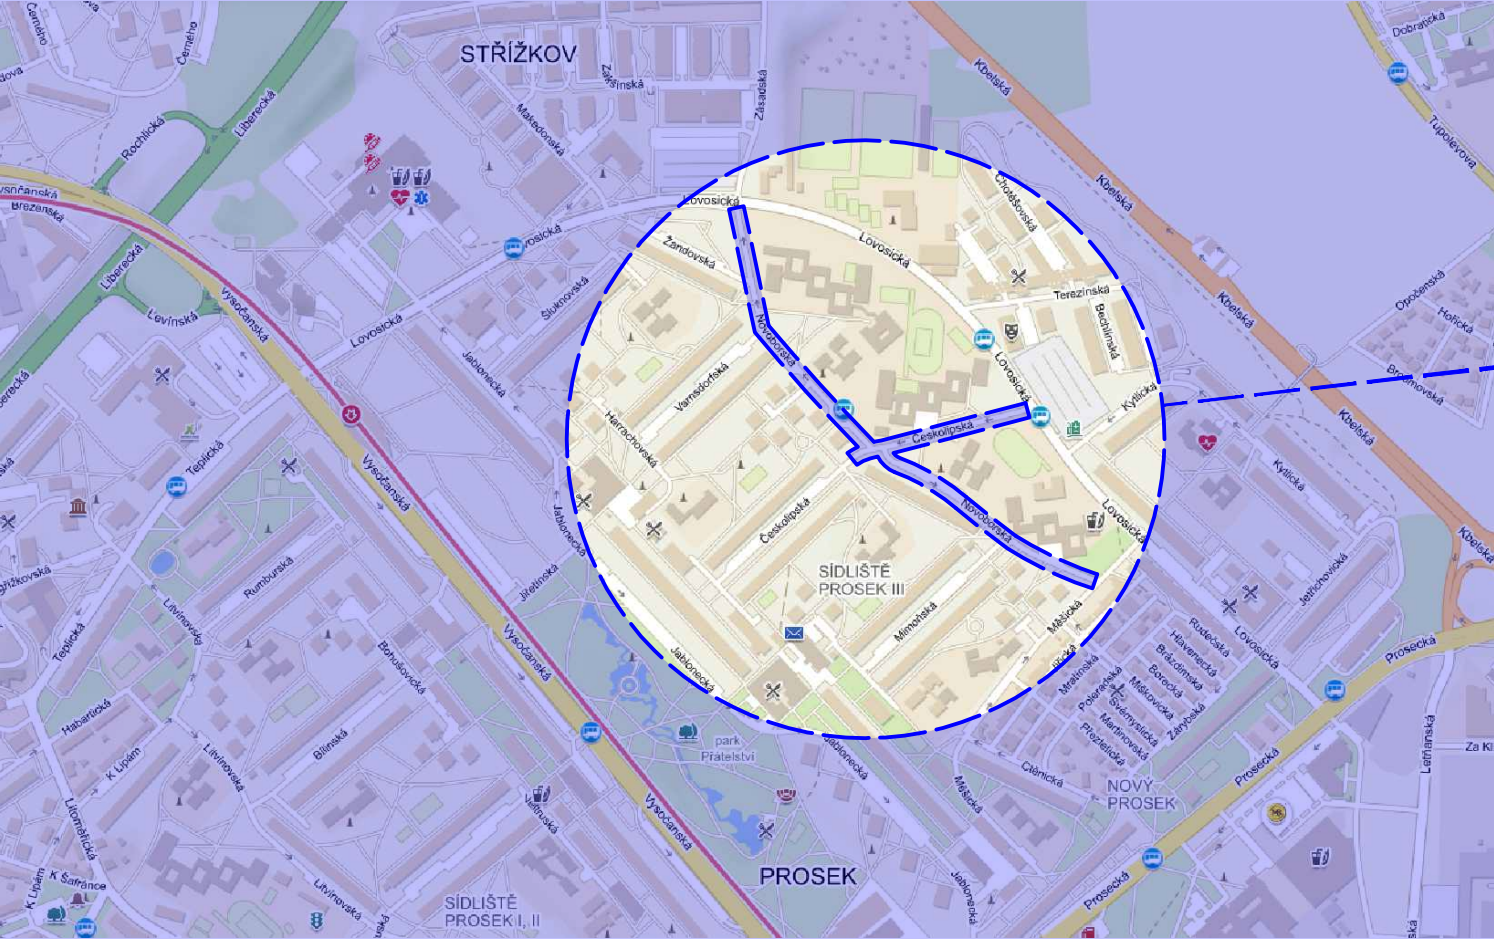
STŘÍŽKOV
Černého
Černého
Zálešinská
Makedonská
Zásadská
Kbelská
Dobratská
Tupolevova
Rochlická
Liberecká
Vysočanská
Brezenská
Lovosická
Lovosická
Žandovská
Chotěšovská
Terezínská
Bechlínská
Liberecká
Levínská
Vysočanská
Sluknovská
Lovosická
Jablonecká
Novoborská
Lovosická
Kbelská
Opočenská
Hořická
Brandovská
Varnsdorfská
Harrachovská
Českolipská
Kytlická
Kbelská
Teplická
Vysočanská
Jablonecká
Novoborská
Lovosická
Kytlická
Kbelská
Českolipská
SÍDLIŠTĚ PROSEK III
Mimoňská
Jetřichovická
Rumburská
Jiretínská
Litvínovská
Teplická
Bohušovická
Vysočanská
Jablonecká
Mšenská
Mratínská
Poleradská
Havlenecká
Brázdimská
Borecká
Mlékovická
Sváreskovská
Zárybská
Martinovská
Přezletická
Lovosická
Prosecká
Habartická
K Lipám
Bílinská
Litvínovská
park Přátelství
Jablonecká
Čtenická
NOVÝ PROSEK
Prosecká
Letňanská
Za K
Litoměřická
Vysočanská
Jiránská
PROSEK
Jablonecká
K Lipám
K Šafránce
Litvínovská
SÍDLIŠTĚ PROSEK I, II
Prosecká